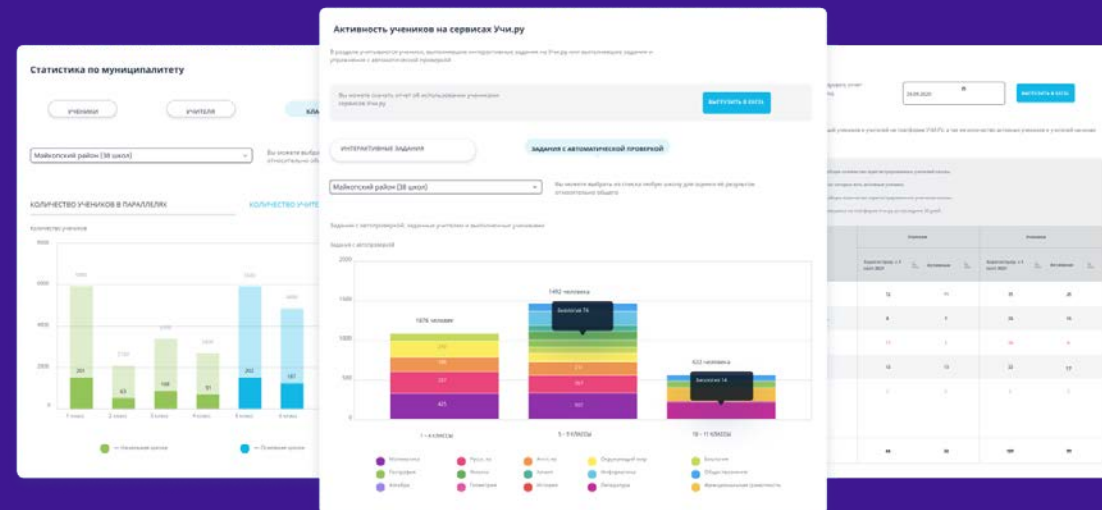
Статистика по муниципалитету

УЧЕНИКИ
УЧИТЕЛЯ
КЛА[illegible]

Майкопский район (38 школ)

Вы можете выбр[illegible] относительно об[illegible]

КОЛИЧЕСТВО УЧЕНИКОВ В ПАРАЛЛЕЛЯХ
КОЛИЧЕСТВО УЧИТЕ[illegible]

Количество учеников

8000
6000
4000
2000
0

201
63
108
91
202
181

— Уникальные школы
— Платные школы

Активность учеников на сервисах Учи.ру

В разделе учитывается ученики, выполнившие интерактивные задания на Учи.ру или выполняющих задания и упражнения с автоматической проверкой

Вы можете скачать отчет об использовании учениками сервисов Учи.ру

ВЫГРУЗИТЬ В EXCEL

ИНТЕРАКТИВНЫЕ ЗАДАНИЯ
ЗАДАНИЯ С АВТОМАТИЧЕСКОЙ ПРОВЕРКОЙ

Майкопский район (38 школ)

Вы можете выбрать из списка любую школу для оценки её результатов относительно общего

Задания с автопроверкой, заданные учителем и выполненные учениками

Задания с автопроверкой

2000
1500
1000
500
0

1076 человек
1492 человека
622 человека

Биология 74
Биология 14

425
307
307

1 – 4 классы
5 – 9 классы
10 – 11 классы

Математика
Русс. яз.
Англ. яз.
Окружающий мир
Биология
География
Физика
Химия
Информатика
Обществознание
Алгебра
Геометрия
История
Литература
Функциональная грамотность

ВЫГРУЗИТЬ В EXCEL

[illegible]
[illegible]

12
8
12
31
34
32
29
16
17
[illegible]
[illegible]
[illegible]
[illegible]
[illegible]
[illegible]
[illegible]
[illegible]
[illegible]